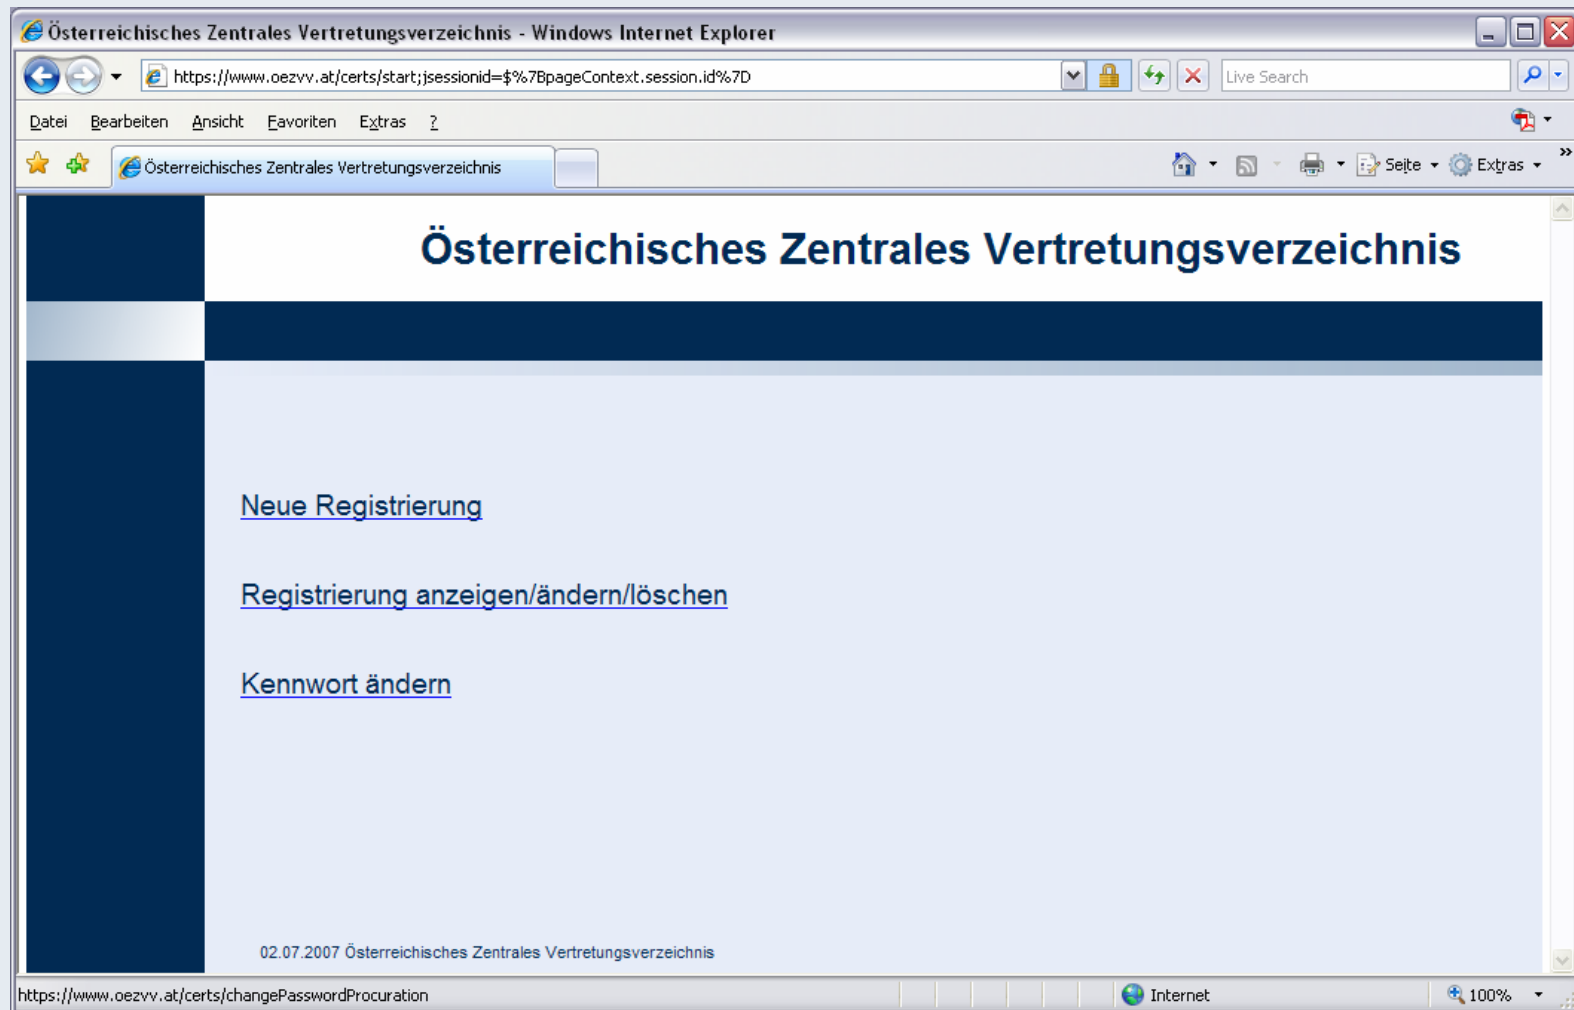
Österreichisches Zentrales Vertretungsverzeichnis - Windows Internet Explorer

https://www.oezvv.at/certs/start;jsessionid=$%7BpageContext.session.id%7D

Live Search

Datei Bearbeiten Ansicht Favoriten Extras ?

Österreichisches Zentrales Vertretungsverzeichnis

Seite Extras

Österreichisches Zentrales Vertretungsverzeichnis

Neue Registrierung

Registrierung anzeigen/ändern/löschen

Kennwort ändern

02.07.2007 Österreichisches Zentrales Vertretungsverzeichnis

https://www.oezvv.at/certs/changePasswordProcuration

Internet

100%